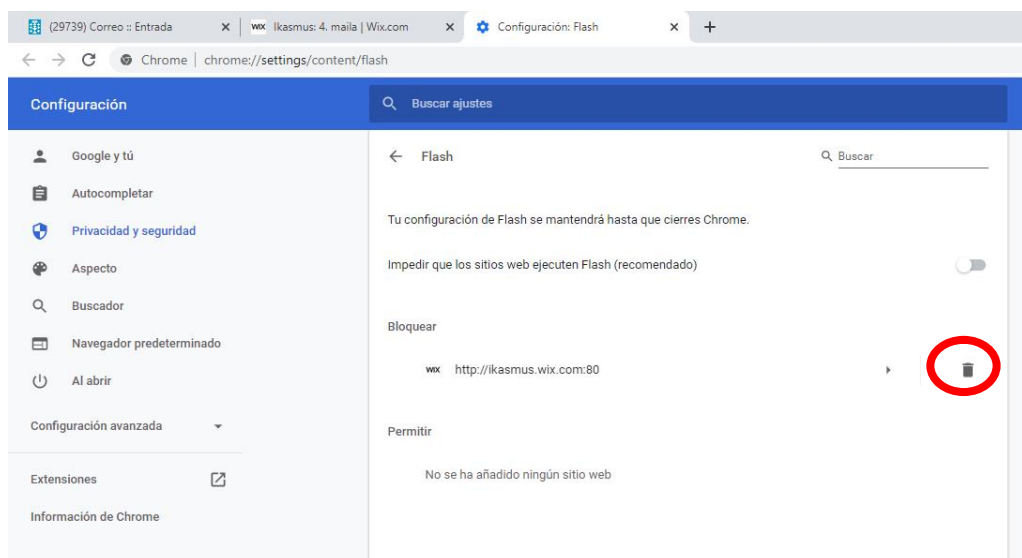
(29739) Correo :: Entrada
Ikasmus: 4. maila | Wix.com
Configuración: Flash
+
Chrome | chrome://settings/content/flash

Configuración
Buscar ajustes

Google y tú
Autocompletar
Privacidad y seguridad
Aspecto
Buscador
Navegador predeterminado
Al abrir
Configuración avanzada
Extensiones
Información de Chrome

Flash
Buscar

Tu configuración de Flash se mantendrá hasta que cierres Chrome.

Impedir que los sitios web ejecuten Flash (recomendado)

Bloquear

WIX http://ikasmus.wix.com:80

Permitir

No se ha añadido ningún sitio web